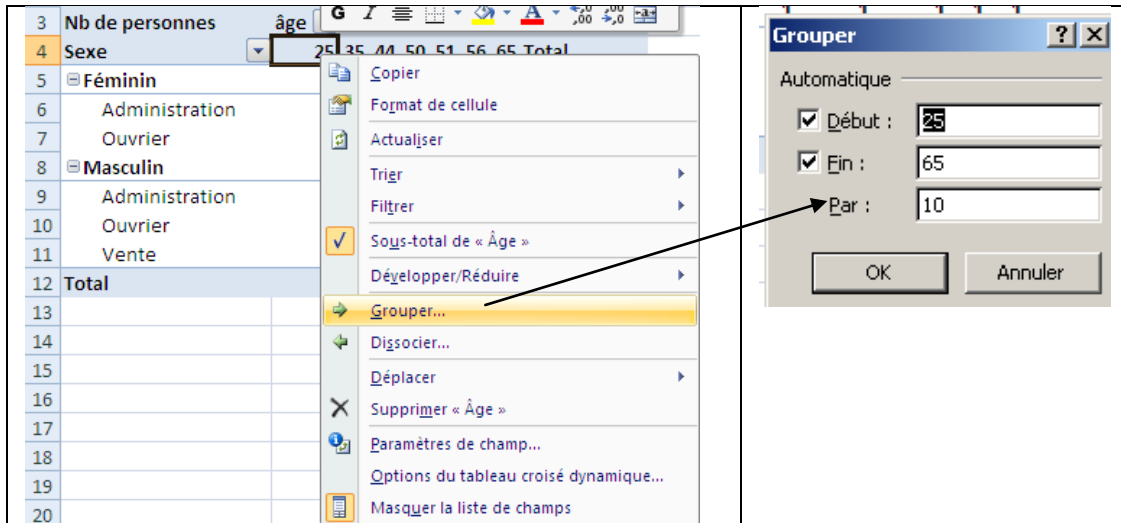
| | | |
|---|---|---|
| 3 | Nb de personnes | âge |
| 4 | Sexe | 25 35 44 50 51 56 65 Total |
| 5 | ⊟Féminin | |
| 6 | Administration | |
| 7 | Ouvrier | |
| 8 | ⊟Masculin | |
| 9 | Administration | |
| 10 | Ouvrier | |
| 11 | Vente | |
| 12 | Total | |
| 13 | | |
| 14 | | |
| 15 | | |
| 16 | | |
| 17 | | |
| 18 | | |
| 19 | | |
| 20 | | |

G I

Copier
Format de cellule
Actualiser
Trier
Filtrer
Sous-total de « Âge »
Développer/Réduire
Grouper...
Dissocier...
Déplacer
Supprimer « Âge »
Paramètres de champ...
Options du tableau croisé dynamique...
Masquer la liste de champs

Grouper ? X
Automatique
Début : 25
Fin : 65
Par : 10
OK Annuler